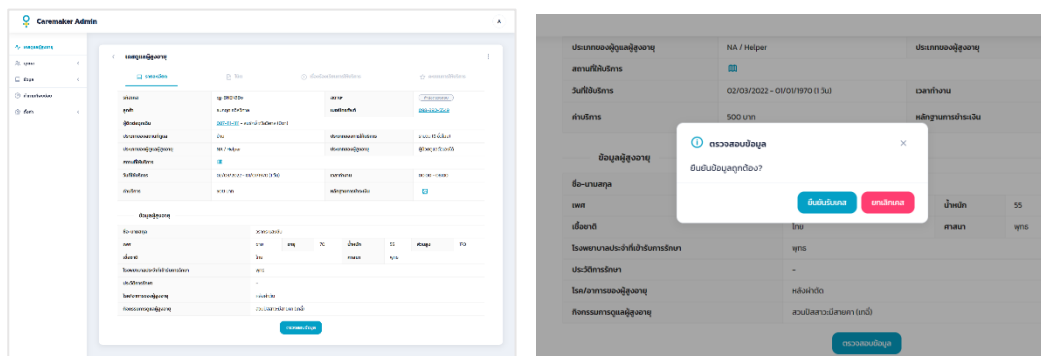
Caremaker Admin

ข้อมูลผู้สูงอายุ

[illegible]

ตรวจสอบข้อมูล

ประเภทของผู้ดูแลผู้สูงอายุ | NA / Helper | ประเภทของผู้สูงอายุ
สถานที่ให้บริการ
วันที่ใช้บริการ | 02/03/2022 - 01/01/1970 (1 วัน) | เวลาทำงาน
ค่าบริการ | 500 บาท | หลักฐานการชำระเงิน

ข้อมูลผู้สูงอายุ

ชื่อ-นามสกุล
เพศ | น้ำหนัก | 55
เชื้อชาติ | ไทย | ศาสนา | พุทธ
โรงพยาบาลประจำที่เข้ารับการรักษา | พุทธ
ประวัติการรักษา | -
โรค/อาการของผู้สูงอายุ | หลังผ่าตัด
กิจกรรมการดูแลผู้สูงอายุ | สวนปัสสาวะ/สายยาง (เกดี้)

ตรวจสอบข้อมูล

ตรวจสอบข้อมูล
ยืนยันข้อมูลถูกต้อง?
ยืนยันรับงาน
ยกเลิกงาน